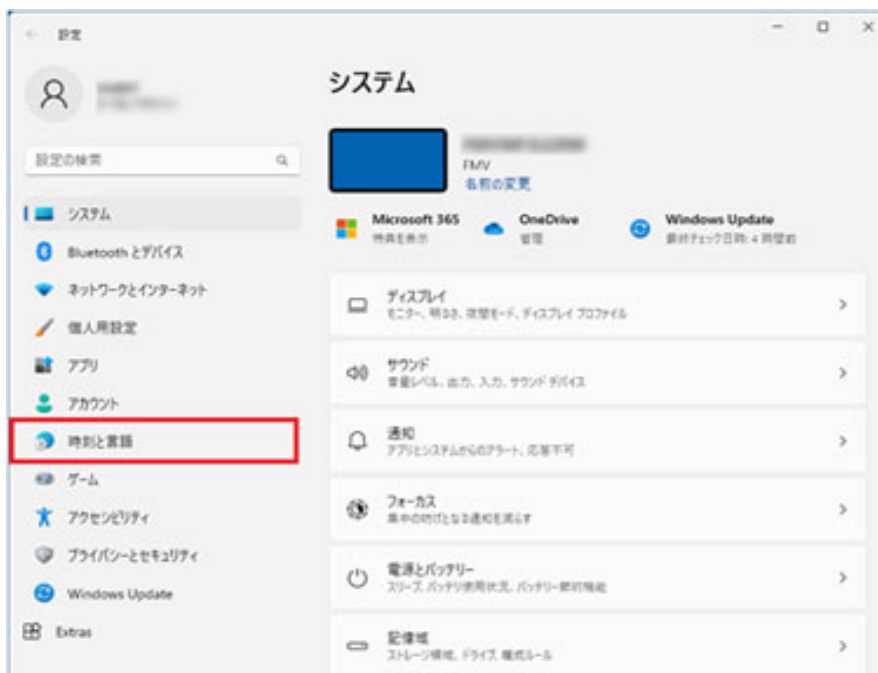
設定

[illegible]

設定の検索

システム
Bluetooth とデバイス
ネットワークとインターネット
個人用設定
アプリ
アカウント
時刻と言語
ゲーム
アクセシビリティ
プライバシーとセキュリティ
Windows Update
Extras

システム

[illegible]
FMV
名前の変更

Microsoft 365
特典を表示

OneDrive
管理

Windows Update
最終チェック日時: 4 時間前

ディスプレイ
モニター、明るさ、夜間モード、ディスプレイ プロファイル

サウンド
音量レベル、出力、入力、サウンド デバイス

通知
アプリとシステムからのアラート、応答不可

フォーカス
集中の妨げとなる通知を減らす

電源とバッテリー
スリープ、バッテリー使用状況、バッテリー節約機能

記憶域
ストレージ領域、ドライブ、構成ルール